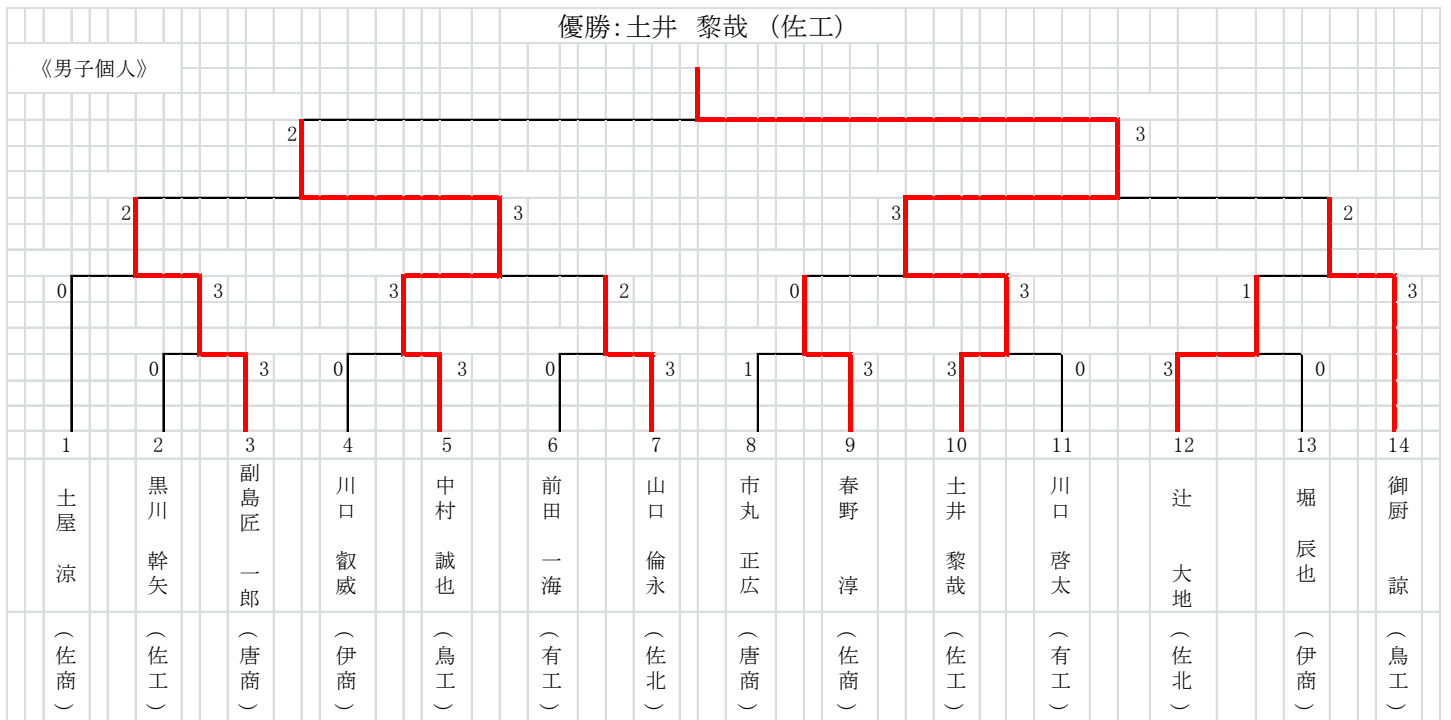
優勝:土井　黎哉（佐工）

《男子個人》

2　3

2　3　3　2

0　3　3　2　0　3　1　3

0　3　0　3　0　3　1　3　3　0　3　0

| 1 | 2 | 3 | 4 | 5 | 6 | 7 | 8 | 9 | 10 | 11 | 12 | 13 | 14 |
|---|---|---|---|---|---|---|---|---|---|---|---|---|---|
| 土屋　涼 | 黒川　幹矢 | 副島匠　一郎 | 川口　叡威 | 中村　誠也 | 前田　一海 | 山口　倫永 | 市丸　正広 | 春野　淳 | 土井　黎哉 | 川口　啓太 | 辻　大地 | 堀　辰也 | 御厨　諒 |
| （佐商） | （佐工） | （唐商） | （伊商） | （鳥工） | （有工） | （佐北） | （唐商） | （佐商） | （佐工） | （有工） | （佐北） | （伊商） | （鳥工） |